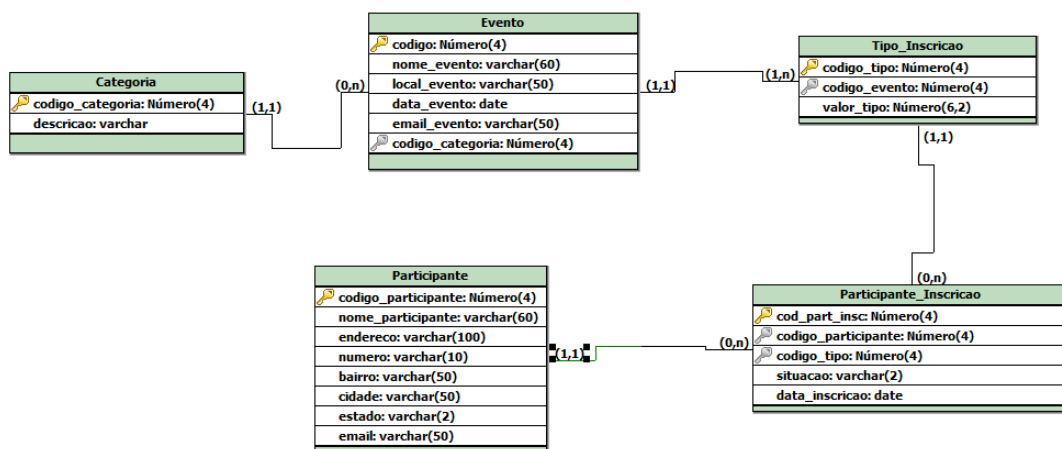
Categoria

codigo_categoria: Número(4)
descricao: varchar

(1,1)

(0,n)

Evento

codigo: Número(4)
nome_evento: varchar(60)
local_evento: varchar(50)
data_evento: date
email_evento: varchar(50)
codigo_categoria: Número(4)

(1,1)

(1,n)

Tipo_Inscricao

codigo_tipo: Número(4)
codigo_evento: Número(4)
valor_tipo: Número(6,2)

(1,1)

(0,n)

Participante

codigo_participante: Número(4)
nome_participante: varchar(60)
endereco: varchar(100)
numero: varchar(10)
bairro: varchar(50)
cidade: varchar(50)
estado: varchar(2)
email: varchar(50)

(1,1)

(0,n)

Participante_Inscricao

cod_part_insc: Número(4)
codigo_participante: Número(4)
codigo_tipo: Número(4)
situacao: varchar(2)
data_inscricao: date